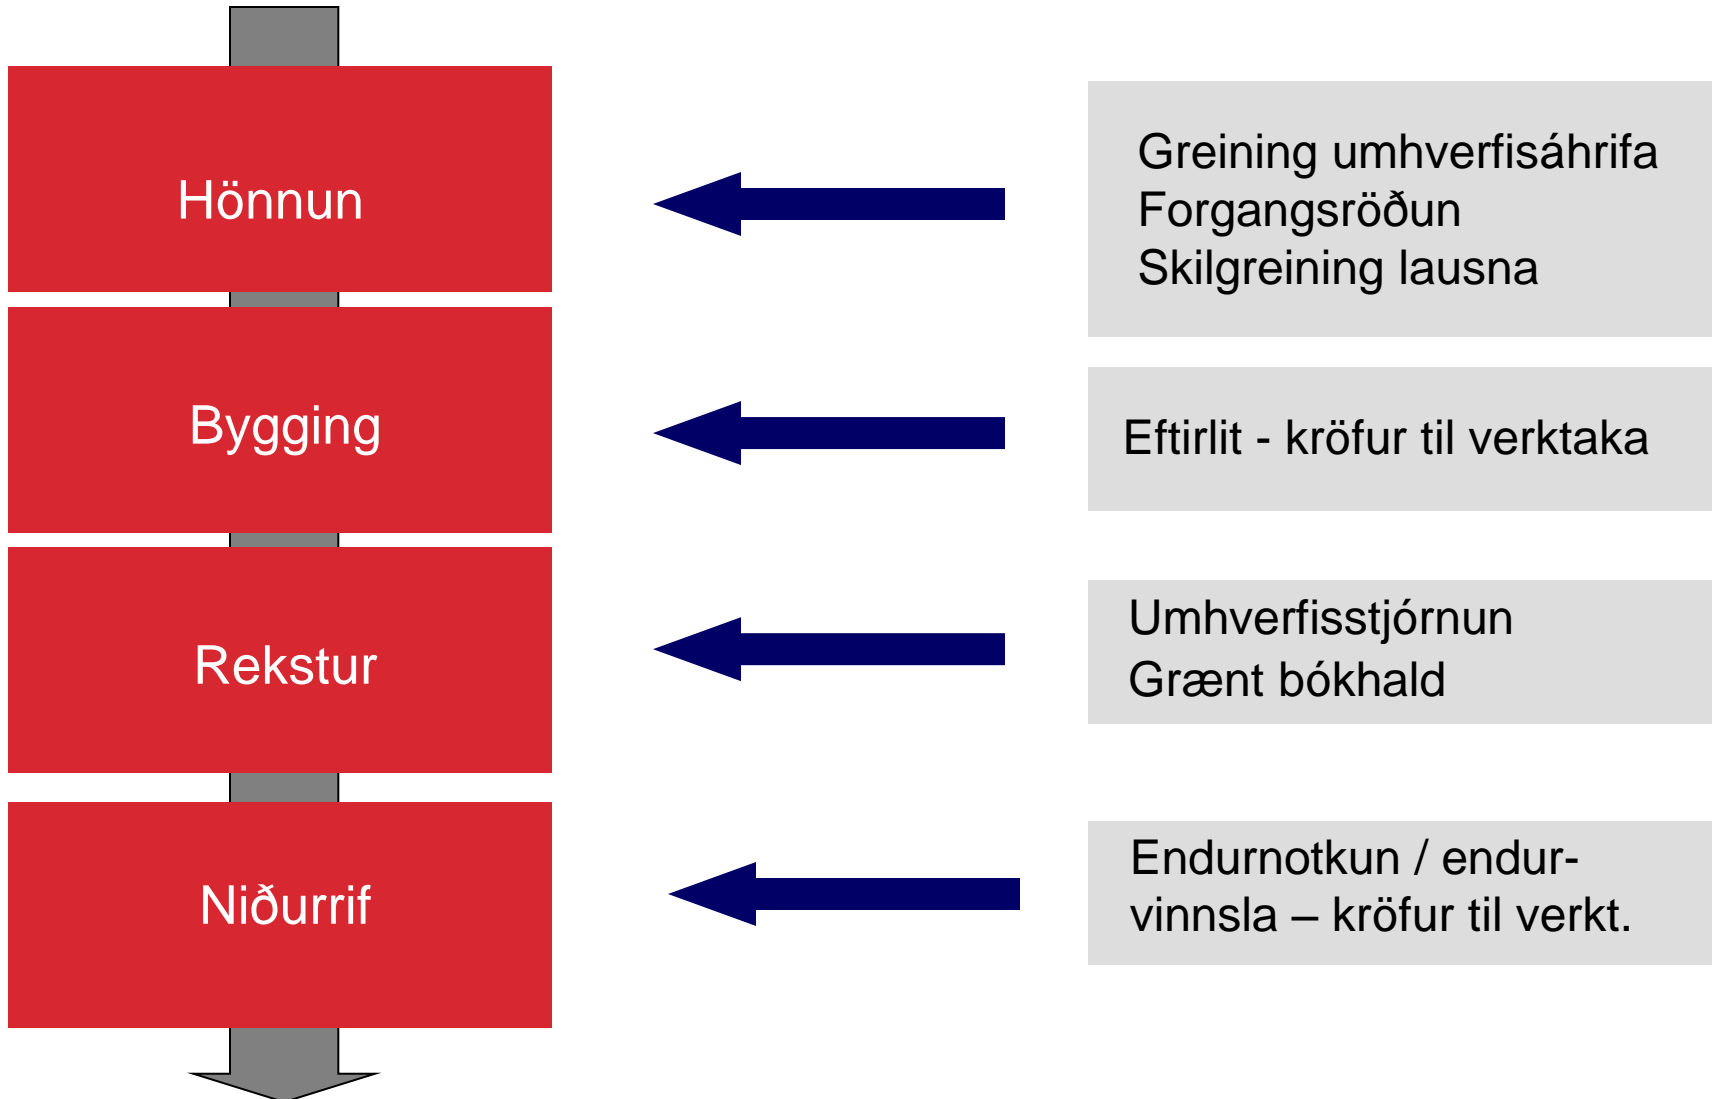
Hönnun

Greining umhverfisáhrifa
Forgangsröðun
Skilgreining lausna

Bygging

Eftirlit - kröfur til verktaka

Rekstur

Umhverfisstjórnun
Grænt bókhald

Niðurrif

Endurnotkun / endurvinnsla – kröfur til verkt.